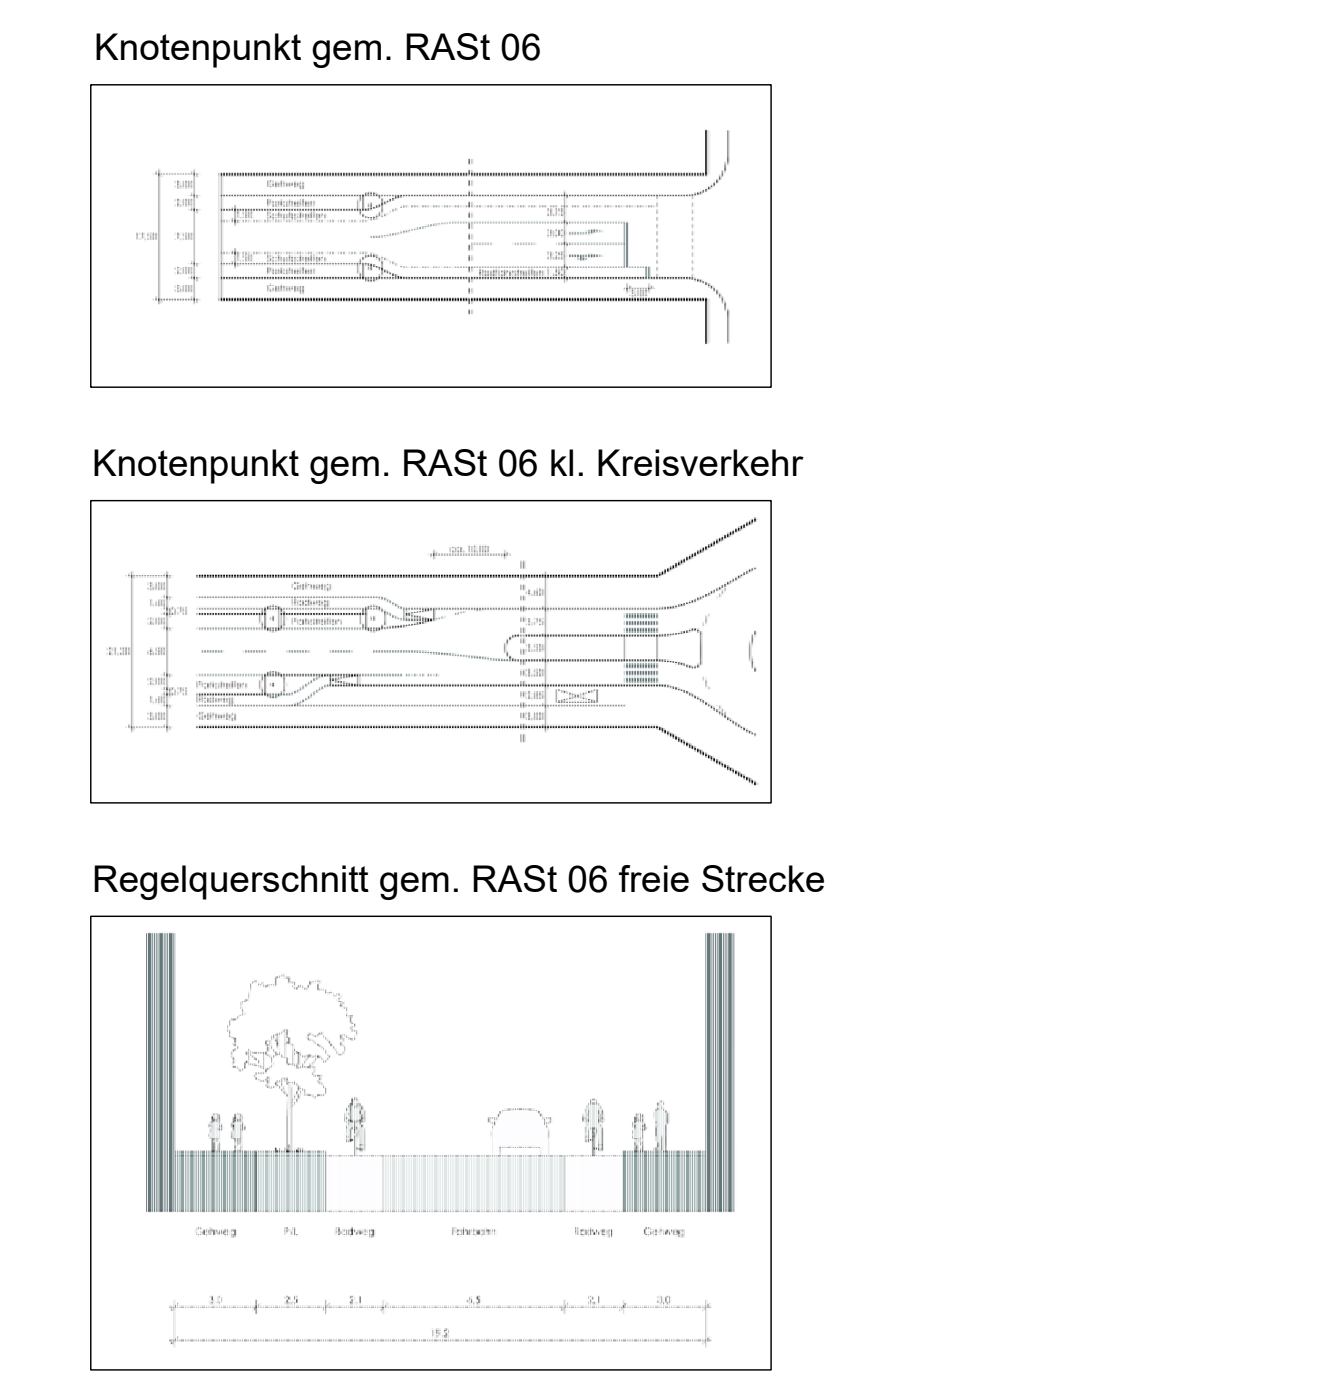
Knotenpunkt gem. RASt 06

3,00
2,00
1,50
17,50
7,50
1,50
2,00
3,00
Gehweg
Parkstreifen
Schutzstreifen
Schutzstreifen
Parkstreifen
Gehweg
3,25
3,00
3,25
Radfahrstreifen 1,85
2,00

Knotenpunkt gem. RASt 06 kl. Kreisverkehr

ca. 15,00
3,00
1,60
2,00
21,30
6,50
2,00
1,60
3,00
0,75
0,75
Gehweg
Radweg
Parkstreifen
Parkstreifen
Radweg
Gehweg
3,25
3,50
1,85
3,00

Regelquerschnitt gem. RASt 06 freie Strecke

Gehweg
P/L
Radweg
Fahrbahn
Radweg
Gehweg
3,0
2,5
2,1
6,5
2,1
3,0
19,2